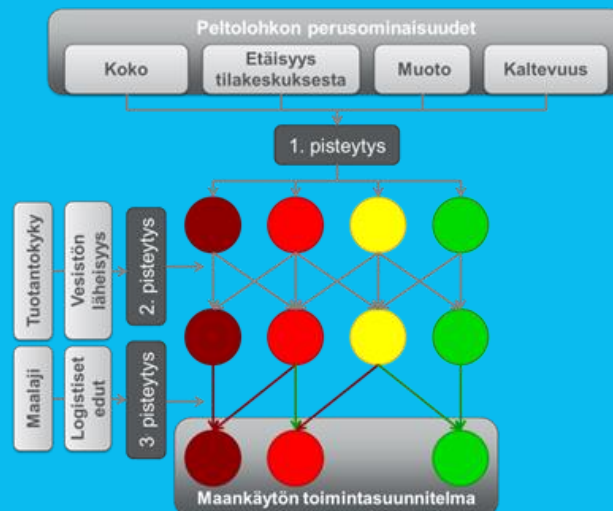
Peltolohkon perusominaisuudet

Koko

Etäisyys tilakeskuksesta

Muoto

Kaltevuus

1. pisteytys

Tuotantokyky

Vesistön läheisyys

2. pisteytys

Maalaji

Logistiset edut

3 pisteytys

Maankäytön toimintasuunnitelma